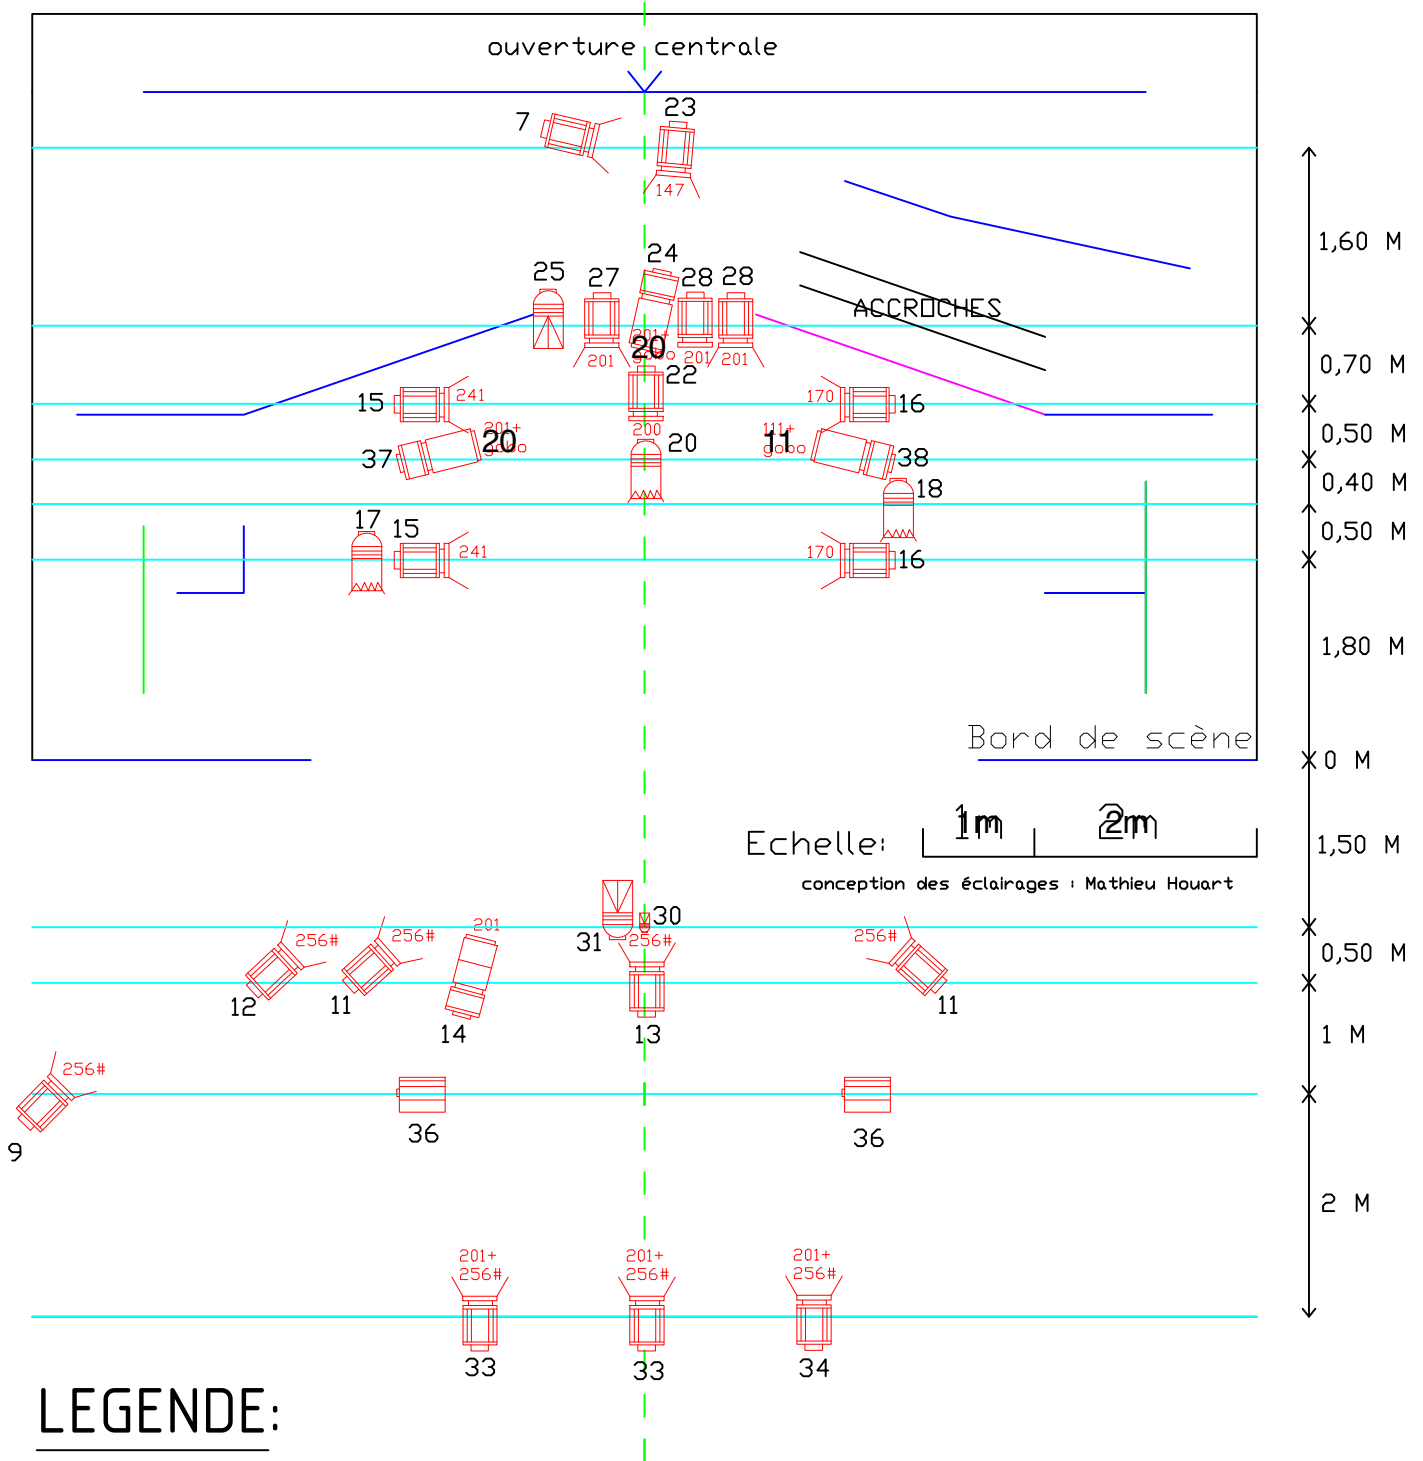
ouverture centrale

7
23
147
1,60 M
24
25
27
28
28
ACCROCHES
201
201+ gobo
201
201
20
22
0,70 M
15
241
170
16
0,50 M
37
201+ gobo
20
200
20
111+ gobo
11
38
0,40 M
18
17
15
241
170
16
0,50 M
1,80 M
Bord de scène
0 M
Echelle:
1m
2m
1,50 M
conception des éclairages : Mathieu Houart
201
30
31
256#
256#
256#
256#
0,50 M
12
11
14
13
11
1 M
256#
9
36
36
2 M
201+ 256#
201+ 256#
201+ 256#
33
33
34
LEGENDE: